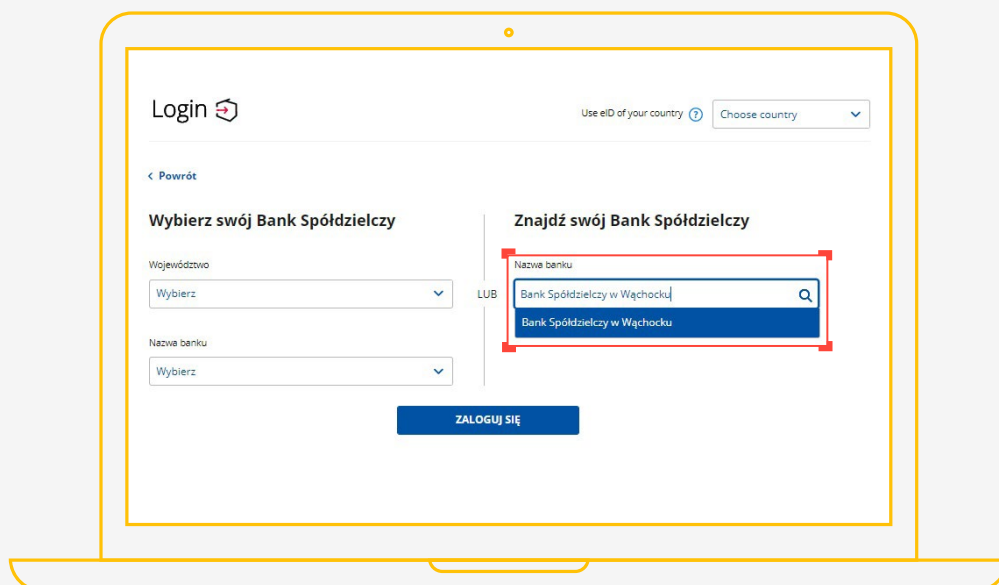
Login

Use eID of your country ?
Choose country

< Powrót

Wybierz swój Bank Spółdzielczy

Województwo
Wybierz

Nazwa banku
Wybierz

LUB

Znajdź swój Bank Spółdzielczy

Nazwa banku
Bank Spółdzielczy w Wąchocku
Bank Spółdzielczy w Wąchocku

ZALOGUJ SIĘ